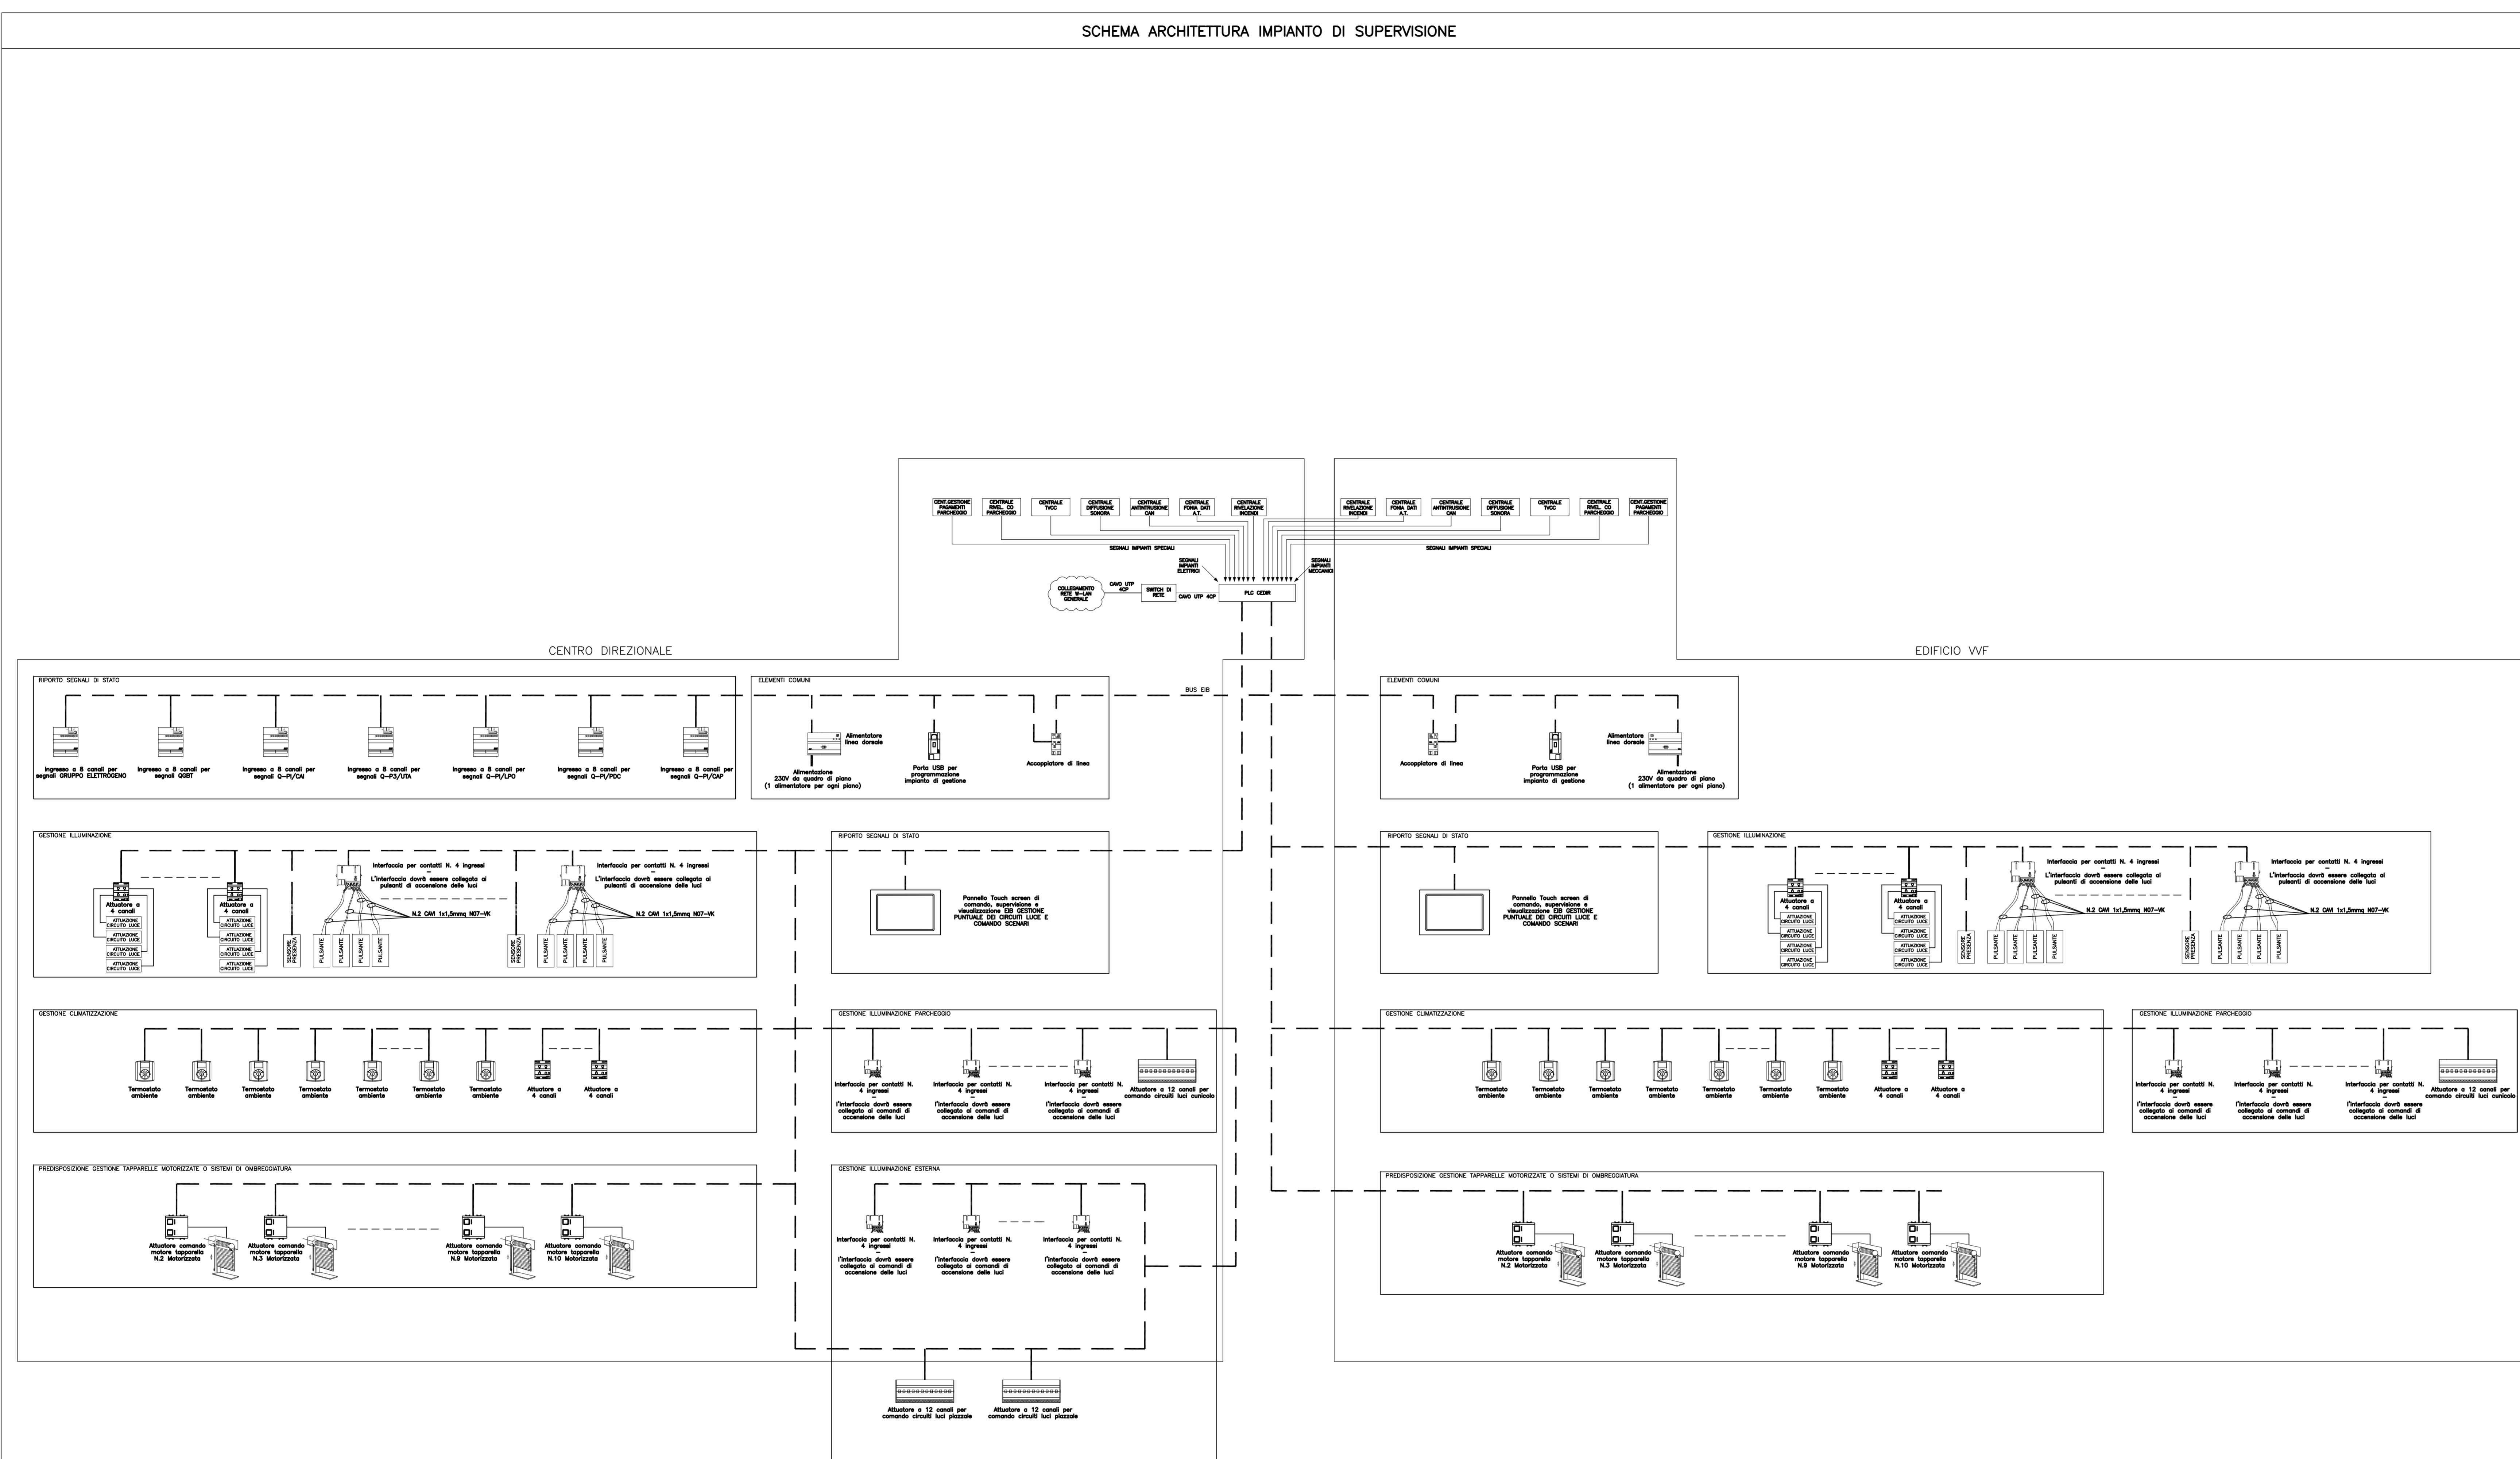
SCHEMA ARCHITETTURA IMPIANTO DI SUPERVISIONE

CENT.GESTIONE PAGAMENTI PARCHEGGIO
CENTRALE RIVEL. CO PARCHEGGIO
CENTRALE TVCC
CENTRALE DIFFUSIONE SONORA
CENTRALE ANTINTRUSIONE CAN
CENTRALE FONIA DATI A.T.
CENTRALE RIVELAZIONE INCENDI

CENTRALE RIVELAZIONE INCENDI
CENTRALE FONIA DATI A.T.
CENTRALE ANTINTRUSIONE CAN
CENTRALE DIFFUSIONE SONORA
CENTRALE TVCC
CENTRALE RIVEL. CO PARCHEGGIO
CENT.GESTIONE PAGAMENTI PARCHEGGIO

SEGNALI IMPIANTI SPECIALI
SEGNALI IMPIANTI SPECIALI
SEGNALI IMPIANTI ELETTRICI
SEGNALI IMPIANTI MECCANICI

COLLEGAMENTO RETE W-LAN GENERALE
CAVO UTP 4CP
SWITCH DI RETE
CAVO UTP 4CP
PLC CEDIR

CENTRO DIREZIONALE

EDIFICIO VVF

BUS EIB

RIPORTO SEGNALI DI STATO
Ingresso a 8 canali per segnali GRUPPO ELETTROGENO
Ingresso a 8 canali per segnali QGBT
Ingresso a 8 canali per segnali Q-PI/CAI
Ingresso a 8 canali per segnali Q-P3/UTA
Ingresso a 8 canali per segnali Q-PI/LPO
Ingresso a 8 canali per segnali Q-PI/PDC
Ingresso a 8 canali per segnali Q-PI/CAP

ELEMENTI COMUNI
Alimentatore linea dorsale
Alimentazione 230V da quadro di piano (1 alimentatore per ogni piano)
Porta USB per programmazione impianto di gestione
Accoppiatore di linea

ELEMENTI COMUNI
Accoppiatore di linea
Porta USB per programmazione impianto di gestione
Alimentatore linea dorsale
Alimentazione 230V da quadro di piano (1 alimentatore per ogni piano)

GESTIONE ILLUMINAZIONE
Attuatore a 4 canali
ATTUAZIONE CIRCUITO LUCE
ATTUAZIONE CIRCUITO LUCE
ATTUAZIONE CIRCUITO LUCE
ATTUAZIONE CIRCUITO LUCE
Attuatore a 4 canali
ATTUAZIONE CIRCUITO LUCE
ATTUAZIONE CIRCUITO LUCE
ATTUAZIONE CIRCUITO LUCE
ATTUAZIONE CIRCUITO LUCE
SENSORE PRESENZA
Interfaccia per contatti N. 4 ingressi
-
L'interfaccia dovrà essere collegata ai pulsanti di accensione delle luci
N.2 CAVI 1x1,5mmq N07-VK
PULSANTE
PULSANTE
PULSANTE
PULSANTE
SENSORE PRESENZA
Interfaccia per contatti N. 4 ingressi
-
L'interfaccia dovrà essere collegata ai pulsanti di accensione delle luci
N.2 CAVI 1x1,5mmq N07-VK
PULSANTE
PULSANTE
PULSANTE
PULSANTE

RIPORTO SEGNALI DI STATO
Pannello Touch screen di comando, supervisione e visualizzazione EIB GESTIONE PUNTUALE DEI CIRCUITI LUCE E COMANDO SCENARI

RIPORTO SEGNALI DI STATO
Pannello Touch screen di comando, supervisione e visualizzazione EIB GESTIONE PUNTUALE DEI CIRCUITI LUCE E COMANDO SCENARI

GESTIONE ILLUMINAZIONE
Attuatore a 4 canali
ATTUAZIONE CIRCUITO LUCE
ATTUAZIONE CIRCUITO LUCE
ATTUAZIONE CIRCUITO LUCE
ATTUAZIONE CIRCUITO LUCE
Attuatore a 4 canali
ATTUAZIONE CIRCUITO LUCE
ATTUAZIONE CIRCUITO LUCE
ATTUAZIONE CIRCUITO LUCE
ATTUAZIONE CIRCUITO LUCE
SENSORE PRESENZA
Interfaccia per contatti N. 4 ingressi
-
L'interfaccia dovrà essere collegata ai pulsanti di accensione delle luci
N.2 CAVI 1x1,5mmq N07-VK
PULSANTE
PULSANTE
PULSANTE
PULSANTE
SENSORE PRESENZA
Interfaccia per contatti N. 4 ingressi
-
L'interfaccia dovrà essere collegata ai pulsanti di accensione delle luci
N.2 CAVI 1x1,5mmq N07-VK
PULSANTE
PULSANTE
PULSANTE
PULSANTE

GESTIONE CLIMATIZZAZIONE
Termostato ambiente
Termostato ambiente
Termostato ambiente
Termostato ambiente
Termostato ambiente
Termostato ambiente
Termostato ambiente
Attuatore a 4 canali
Attuatore a 4 canali

GESTIONE ILLUMINAZIONE PARCHEGGIO
Interfaccia per contatti N. 4 ingressi
-
l'interfaccia dovrà essere collegata ai comandi di accensione delle luci
Interfaccia per contatti N. 4 ingressi
-
l'interfaccia dovrà essere collegata ai comandi di accensione delle luci
Interfaccia per contatti N. 4 ingressi
-
l'interfaccia dovrà essere collegata ai comandi di accensione delle luci
Attuatore a 12 canali per comando circuiti luci cunicolo

GESTIONE CLIMATIZZAZIONE
Termostato ambiente
Termostato ambiente
Termostato ambiente
Termostato ambiente
Termostato ambiente
Termostato ambiente
Termostato ambiente
Attuatore a 4 canali
Attuatore a 4 canali

GESTIONE ILLUMINAZIONE PARCHEGGIO
Interfaccia per contatti N. 4 ingressi
-
l'interfaccia dovrà essere collegata ai comandi di accensione delle luci
Interfaccia per contatti N. 4 ingressi
-
l'interfaccia dovrà essere collegata ai comandi di accensione delle luci
Interfaccia per contatti N. 4 ingressi
-
l'interfaccia dovrà essere collegata ai comandi di accensione delle luci
Attuatore a 12 canali per comando circuiti luci cunicolo

PREDISPOSIZIONE GESTIONE TAPPARELLE MOTORIZZATE O SISTEMI DI OMBREGGIATURA
Attuatore comando motore tapparella N.2 Motorizzata
Attuatore comando motore tapparella N.3 Motorizzata
Attuatore comando motore tapparella N.9 Motorizzata
Attuatore comando motore tapparella N.10 Motorizzata

GESTIONE ILLUMINAZIONE ESTERNA
Interfaccia per contatti N. 4 ingressi
-
l'interfaccia dovrà essere collegata ai comandi di accensione delle luci
Interfaccia per contatti N. 4 ingressi
-
l'interfaccia dovrà essere collegata ai comandi di accensione delle luci
Interfaccia per contatti N. 4 ingressi
-
l'interfaccia dovrà essere collegata ai comandi di accensione delle luci

PREDISPOSIZIONE GESTIONE TAPPARELLE MOTORIZZATE O SISTEMI DI OMBREGGIATURA
Attuatore comando motore tapparella N.2 Motorizzata
Attuatore comando motore tapparella N.3 Motorizzata
Attuatore comando motore tapparella N.9 Motorizzata
Attuatore comando motore tapparella N.10 Motorizzata

Attuatore a 12 canali per comando circuiti luci piazzale
Attuatore a 12 canali per comando circuiti luci piazzale